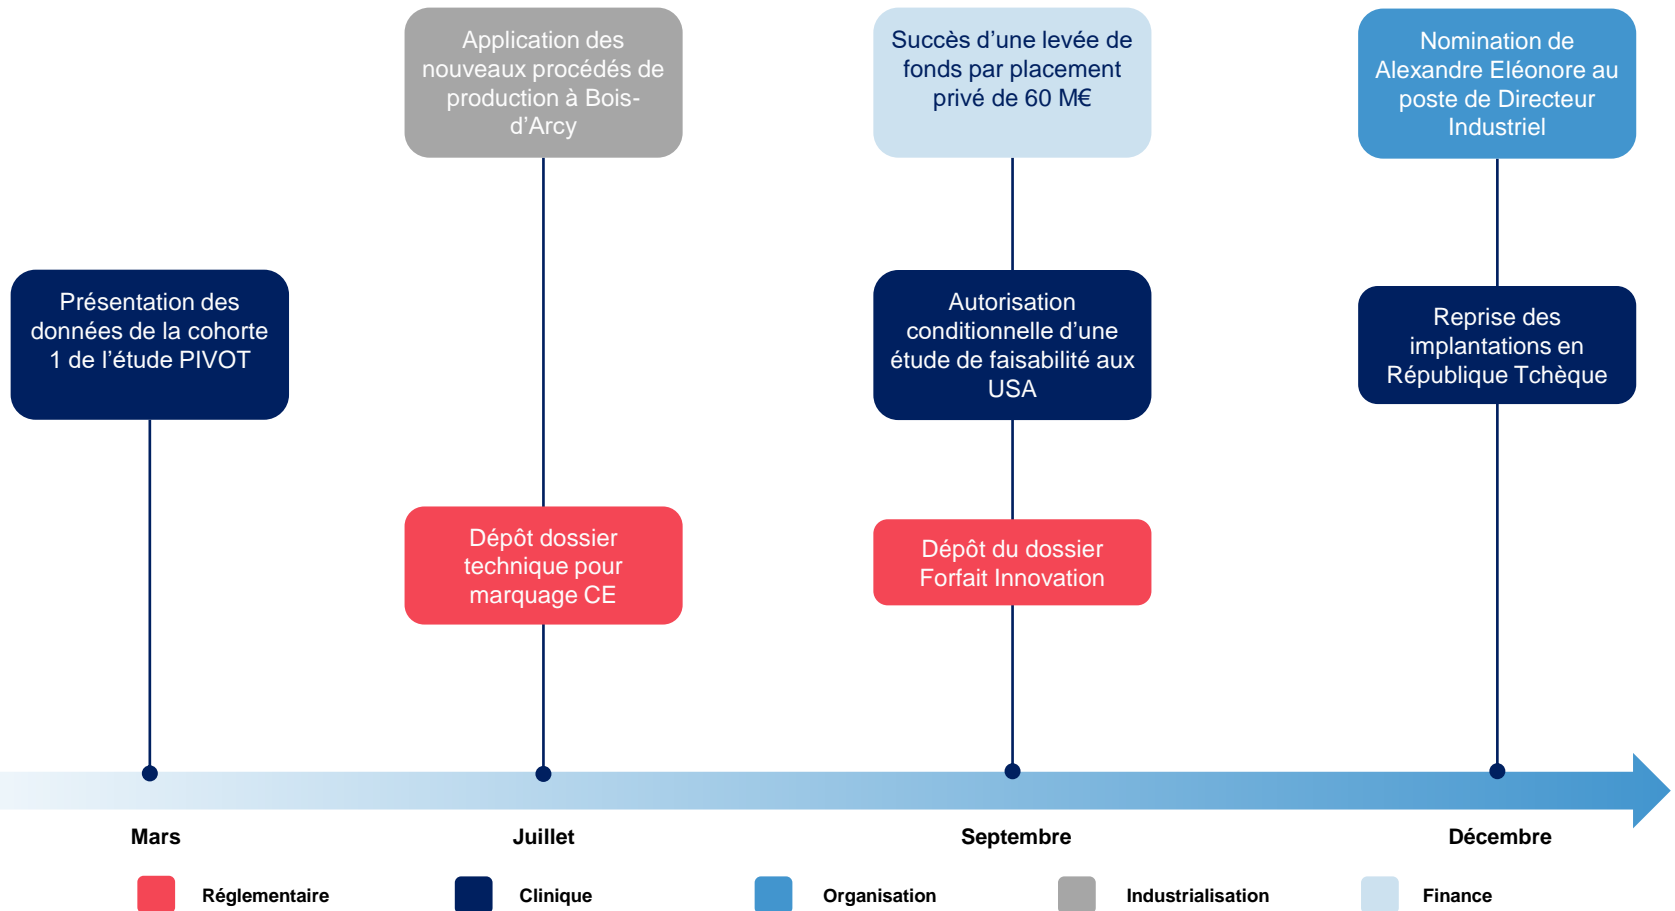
Application des nouveaux procédés de production à Bois-d'Arcy

Succès d'une levée de fonds par placement privé de 60 M€

Nomination de Alexandre Eléonore au poste de Directeur Industriel

Présentation des données de la cohorte 1 de l'étude PIVOT

Autorisation conditionnelle d'une étude de faisabilité aux USA

Reprise des implantations en République Tchèque

Dépôt dossier technique pour marquage CE

Dépôt du dossier Forfait Innovation

Mars

Juillet

Septembre

Décembre

Réglementaire

Clinique

Organisation

Industrialisation

Finance